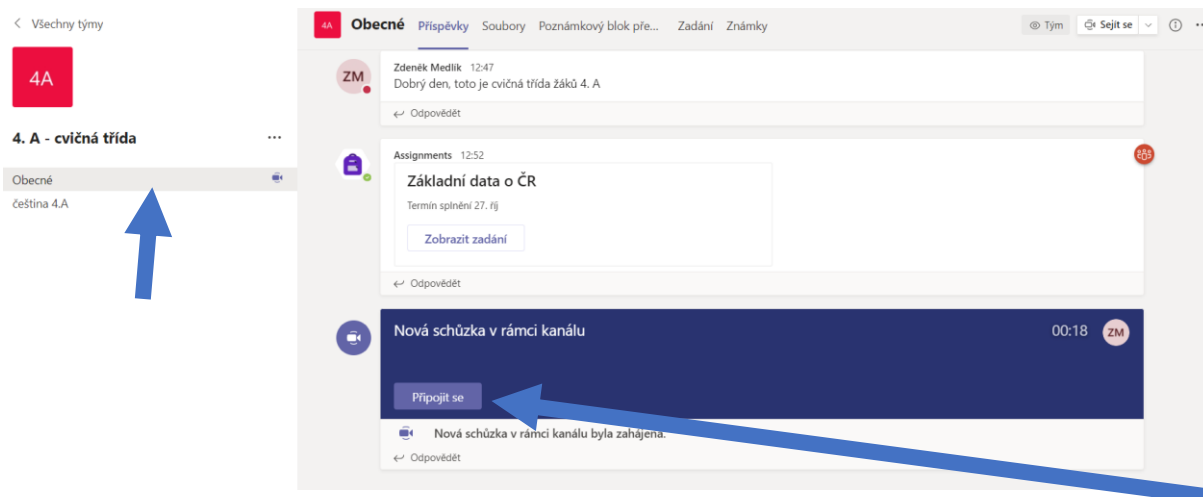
< Všechny týmy

4A

4. A - cvičná třída ···

Obecné

čeština 4.A

4A Obecné Příspěvky Soubory Poznámkový blok pře... Zadání Známky

Tým Sejít se

ZM Zdeněk Medlík 12:47
Dobrý den, toto je cvičná třída žáků 4. A

Odpovědět

Assignments 12:52

Základní data o ČR

Termín splnění 27. říj

Zobrazit zadání

Odpovědět

Nová schůzka v rámci kanálu 00:18 ZM

Připojit se

Nová schůzka v rámci kanálu byla zahájena.

Odpovědět